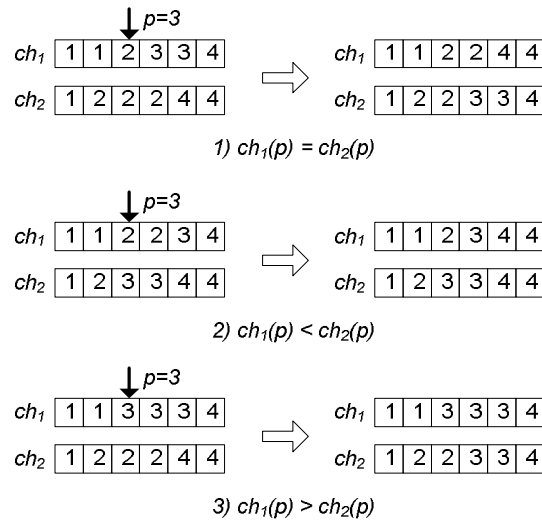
$p=3$

$ch_1$

| 1 | 1 | 2 | 3 | 3 | 4 |
|---|---|---|---|---|---|

$ch_2$

| 1 | 2 | 2 | 2 | 4 | 4 |
|---|---|---|---|---|---|

$ch_1$

| 1 | 1 | 2 | 2 | 4 | 4 |
|---|---|---|---|---|---|

$ch_2$

| 1 | 2 | 2 | 3 | 3 | 4 |
|---|---|---|---|---|---|

1) $ch_1(p) = ch_2(p)$

$p=3$

$ch_1$

| 1 | 1 | 2 | 2 | 3 | 4 |
|---|---|---|---|---|---|

$ch_2$

| 1 | 2 | 3 | 3 | 4 | 4 |
|---|---|---|---|---|---|

$ch_1$

| 1 | 1 | 2 | 3 | 4 | 4 |
|---|---|---|---|---|---|

$ch_2$

| 1 | 2 | 3 | 3 | 4 | 4 |
|---|---|---|---|---|---|

2) $ch_1(p) < ch_2(p)$

$p=3$

$ch_1$

| 1 | 1 | 3 | 3 | 3 | 4 |
|---|---|---|---|---|---|

$ch_2$

| 1 | 2 | 2 | 2 | 4 | 4 |
|---|---|---|---|---|---|

$ch_1$

| 1 | 1 | 3 | 3 | 3 | 4 |
|---|---|---|---|---|---|

$ch_2$

| 1 | 2 | 2 | 3 | 3 | 4 |
|---|---|---|---|---|---|

3) $ch_1(p) > ch_2(p)$